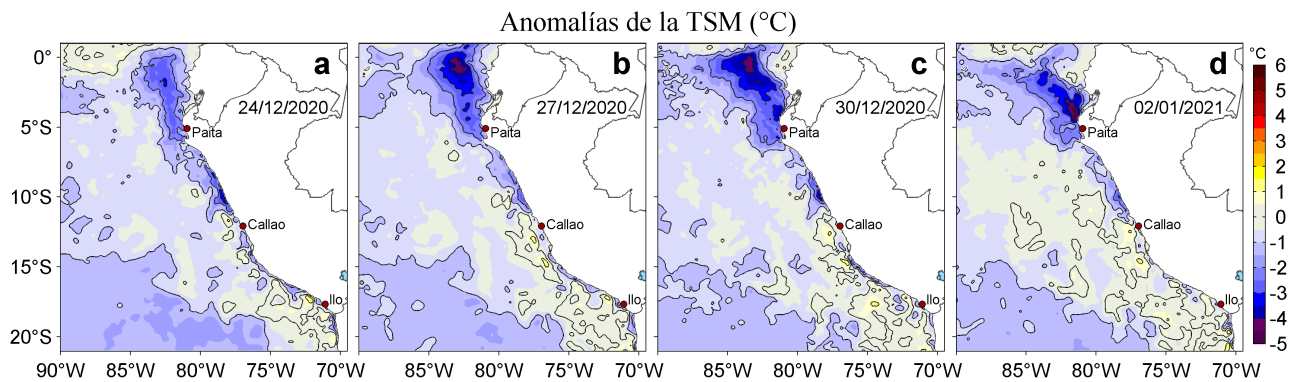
Anomalías de la TSM (°C)

a
24/12/2020
Paita
Callao
Ilo

b
27/12/2020
Paita
Callao
Ilo

c
30/12/2020
Paita
Callao
Ilo

d
02/01/2021
Paita
Callao
Ilo

0°
5°S
10°S
15°S
20°S

90°W 85°W 80°W 75°W 70°W 85°W 80°W 75°W 70°W 85°W 80°W 75°W 70°W 85°W 80°W 75°W 70°W

°C
6
5
4
3
2
1
0
-1
-2
-3
-4
-5